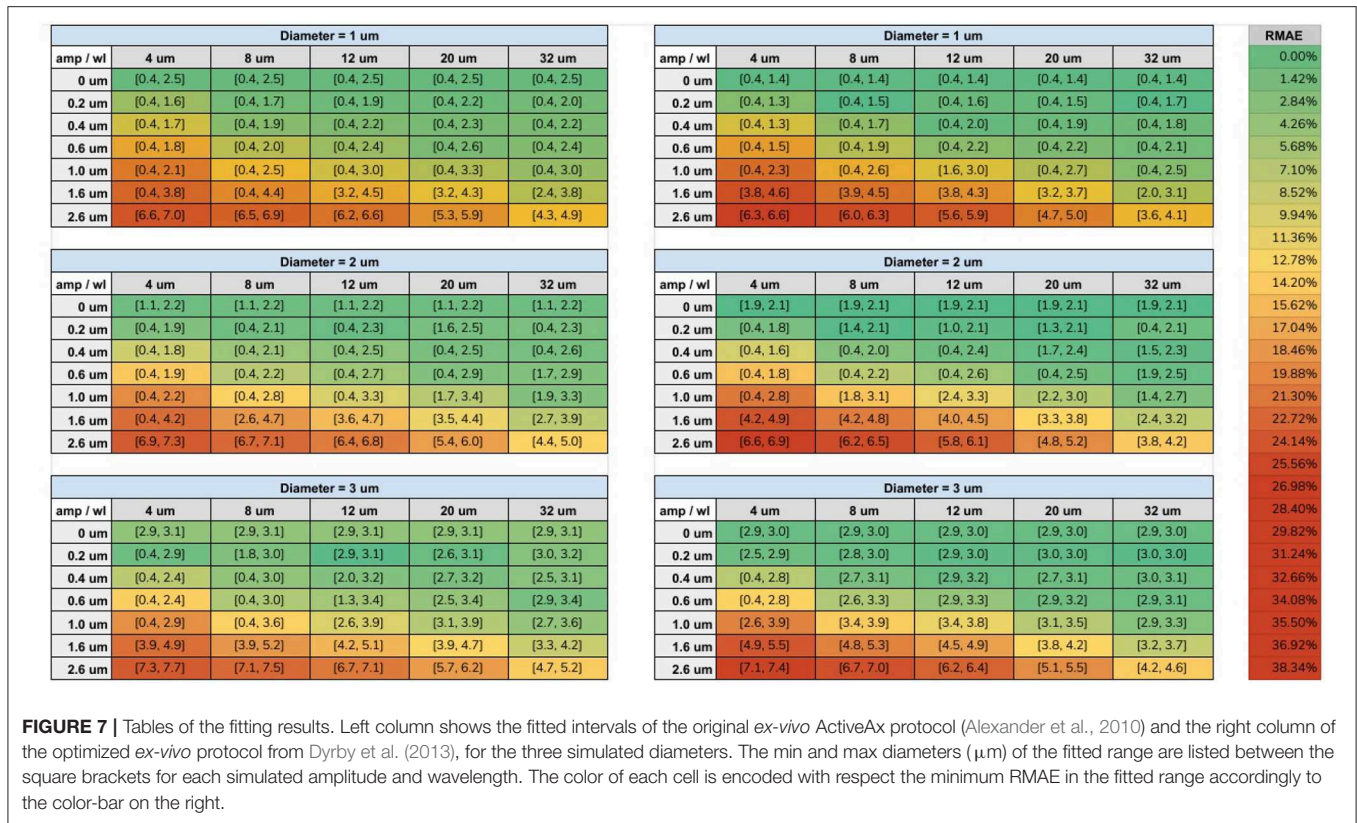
Diameter = 1 um

| amp / wl | 4 um | 8 um | 12 um | 20 um | 32 um |
|---|---|---|---|---|---|
| 0 um | [0.4, 2.5] | [0.4, 2.5] | [0.4, 2.5] | [0.4, 2.5] | [0.4, 2.5] |
| 0.2 um | [0.4, 1.6] | [0.4, 1.7] | [0.4, 1.9] | [0.4, 2.2] | [0.4, 2.0] |
| 0.4 um | [0.4, 1.7] | [0.4, 1.9] | [0.4, 2.2] | [0.4, 2.3] | [0.4, 2.2] |
| 0.6 um | [0.4, 1.8] | [0.4, 2.0] | [0.4, 2.4] | [0.4, 2.6] | [0.4, 2.4] |
| 1.0 um | [0.4, 2.1] | [0.4, 2.5] | [0.4, 3.0] | [0.4, 3.3] | [0.4, 3.0] |
| 1.6 um | [0.4, 3.8] | [0.4, 4.4] | [3.2, 4.5] | [3.2, 4.3] | [2.4, 3.8] |
| 2.6 um | [6.6, 7.0] | [6.5, 6.9] | [6.2, 6.6] | [5.3, 5.9] | [4.3, 4.9] |

Diameter = 2 um

| amp / wl | 4 um | 8 um | 12 um | 20 um | 32 um |
|---|---|---|---|---|---|
| 0 um | [1.1, 2.2] | [1.1, 2.2] | [1.1, 2.2] | [1.1, 2.2] | [1.1, 2.2] |
| 0.2 um | [0.4, 1.9] | [0.4, 2.1] | [0.4, 2.3] | [1.6, 2.5] | [0.4, 2.3] |
| 0.4 um | [0.4, 1.8] | [0.4, 2.1] | [0.4, 2.5] | [0.4, 2.5] | [0.4, 2.6] |
| 0.6 um | [0.4, 1.9] | [0.4, 2.2] | [0.4, 2.7] | [0.4, 2.9] | [1.7, 2.9] |
| 1.0 um | [0.4, 2.2] | [0.4, 2.8] | [0.4, 3.3] | [1.7, 3.4] | [1.9, 3.3] |
| 1.6 um | [0.4, 4.2] | [2.6, 4.7] | [3.6, 4.7] | [3.5, 4.4] | [2.7, 3.9] |
| 2.6 um | [6.9, 7.3] | [6.7, 7.1] | [6.4, 6.8] | [5.4, 6.0] | [4.4, 5.0] |

Diameter = 3 um

| amp / wl | 4 um | 8 um | 12 um | 20 um | 32 um |
|---|---|---|---|---|---|
| 0 um | [2.9, 3.1] | [2.9, 3.1] | [2.9, 3.1] | [2.9, 3.1] | [2.9, 3.1] |
| 0.2 um | [0.4, 2.9] | [1.8, 3.0] | [2.9, 3.1] | [2.6, 3.1] | [3.0, 3.2] |
| 0.4 um | [0.4, 2.4] | [0.4, 3.0] | [2.0, 3.2] | [2.7, 3.2] | [2.5, 3.1] |
| 0.6 um | [0.4, 2.4] | [0.4, 3.0] | [1.3, 3.4] | [2.5, 3.4] | [2.9, 3.4] |
| 1.0 um | [0.4, 2.9] | [0.4, 3.6] | [2.6, 3.9] | [3.1, 3.9] | [2.7, 3.6] |
| 1.6 um | [3.9, 4.9] | [3.9, 5.2] | [4.2, 5.1] | [3.9, 4.7] | [3.3, 4.2] |
| 2.6 um | [7.3, 7.7] | [7.1, 7.5] | [6.7, 7.1] | [5.7, 6.2] | [4.7, 5.2] |

Diameter = 1 um

| amp / wl | 4 um | 8 um | 12 um | 20 um | 32 um |
|---|---|---|---|---|---|
| 0 um | [0.4, 1.4] | [0.4, 1.4] | [0.4, 1.4] | [0.4, 1.4] | [0.4, 1.4] |
| 0.2 um | [0.4, 1.3] | [0.4, 1.5] | [0.4, 1.6] | [0.4, 1.5] | [0.4, 1.7] |
| 0.4 um | [0.4, 1.3] | [0.4, 1.7] | [0.4, 2.0] | [0.4, 1.9] | [0.4, 1.8] |
| 0.6 um | [0.4, 1.5] | [0.4, 1.9] | [0.4, 2.2] | [0.4, 2.2] | [0.4, 2.1] |
| 1.0 um | [0.4, 2.3] | [0.4, 2.6] | [1.6, 3.0] | [0.4, 2.7] | [0.4, 2.5] |
| 1.6 um | [3.8, 4.6] | [3.9, 4.5] | [3.8, 4.3] | [3.2, 3.7] | [2.0, 3.1] |
| 2.6 um | [6.3, 6.6] | [6.0, 6.3] | [5.6, 5.9] | [4.7, 5.0] | [3.6, 4.1] |

Diameter = 2 um

| amp / wl | 4 um | 8 um | 12 um | 20 um | 32 um |
|---|---|---|---|---|---|
| 0 um | [1.9, 2.1] | [1.9, 2.1] | [1.9, 2.1] | [1.9, 2.1] | [1.9, 2.1] |
| 0.2 um | [0.4, 1.8] | [1.4, 2.1] | [1.0, 2.1] | [1.3, 2.1] | [0.4, 2.1] |
| 0.4 um | [0.4, 1.6] | [0.4, 2.0] | [0.4, 2.4] | [1.7, 2.4] | [1.5, 2.3] |
| 0.6 um | [0.4, 1.8] | [0.4, 2.2] | [0.4, 2.6] | [0.4, 2.5] | [1.9, 2.5] |
| 1.0 um | [0.4, 2.8] | [1.8, 3.1] | [2.4, 3.3] | [2.2, 3.0] | [1.4, 2.7] |
| 1.6 um | [4.2, 4.9] | [4.2, 4.8] | [4.0, 4.5] | [3.3, 3.8] | [2.4, 3.2] |
| 2.6 um | [6.6, 6.9] | [6.2, 6.5] | [5.8, 6.1] | [4.8, 5.2] | [3.8, 4.2] |

Diameter = 3 um

| amp / wl | 4 um | 8 um | 12 um | 20 um | 32 um |
|---|---|---|---|---|---|
| 0 um | [2.9, 3.0] | [2.9, 3.0] | [2.9, 3.0] | [2.9, 3.0] | [2.9, 3.0] |
| 0.2 um | [2.5, 2.9] | [2.8, 3.0] | [2.9, 3.0] | [3.0, 3.0] | [3.0, 3.0] |
| 0.4 um | [0.4, 2.8] | [2.7, 3.1] | [2.9, 3.2] | [2.7, 3.1] | [3.0, 3.1] |
| 0.6 um | [0.4, 2.8] | [2.6, 3.3] | [2.9, 3.3] | [2.9, 3.2] | [2.9, 3.1] |
| 1.0 um | [2.6, 3.9] | [3.4, 3.9] | [3.4, 3.8] | [3.1, 3.5] | [2.9, 3.3] |
| 1.6 um | [4.9, 5.5] | [4.8, 5.3] | [4.5, 4.9] | [3.8, 4.2] | [3.2, 3.7] |
| 2.6 um | [7.1, 7.4] | [6.7, 7.0] | [6.2, 6.4] | [5.1, 5.5] | [4.2, 4.6] |

| RMAE |
|---|
| 0.00% |
| 1.42% |
| 2.84% |
| 4.26% |
| 5.68% |
| 7.10% |
| 8.52% |
| 9.94% |
| 11.36% |
| 12.78% |
| 14.20% |
| 15.62% |
| 17.04% |
| 18.46% |
| 19.88% |
| 21.30% |
| 22.72% |
| 24.14% |
| 25.56% |
| 26.98% |
| 28.40% |
| 29.82% |
| 31.24% |
| 32.66% |
| 34.08% |
| 35.50% |
| 36.92% |
| 38.34% |

**FIGURE 7 |** Tables of the fitting results. Left column shows the fitted intervals of the original *ex-vivo* ActiveAx protocol (Alexander et al., 2010) and the right column of the optimized *ex-vivo* protocol from Dyrby et al. (2013), for the three simulated diameters. The min and max diameters ($\mu$m) of the fitted range are listed between the square brackets for each simulated amplitude and wavelength. The color of each cell is encoded with respect the minimum RMAE in the fitted range accordingly to the color-bar on the right.